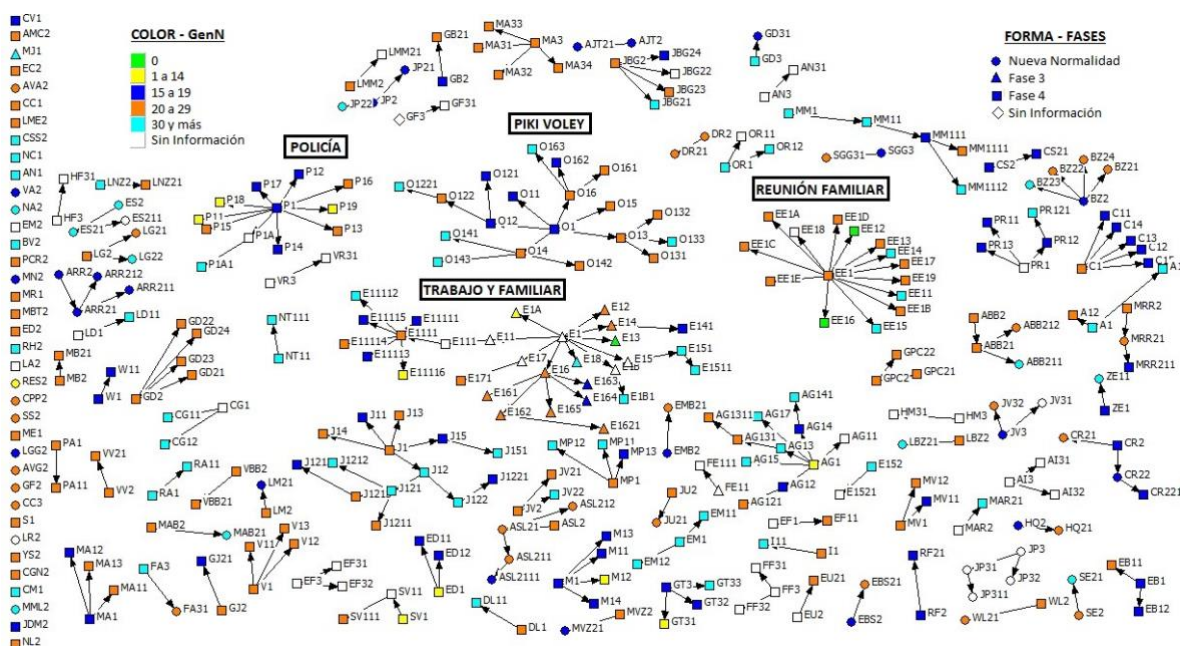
CV1
AMC2
MJ1
EC2
AVA2
CC1
LME2
CSS2
NC1
AN1
VA2
NA2
EM2
BV2
PCR2
MN2
MR1
MBT2
ED2
RH2
LA2
RES2
CPP2
SS2
ME1
LGG2
AVG2
GF2
CC3
S1
LR2
YS2
CGN2
CM1
MML2
JDM2
NL2

COLOR - GenN
0
1 a 14
15 a 19
20 a 29
30 y más
Sin Información

FORMA - FASES
Nueva Normalidad
Fase 3
Fase 4
Sin Información

POLICÍA
PIKI VOLEY
REUNIÓN FAMILIAR
TRABAJO Y FAMILIAR

GB21 LMM21 LMM2 JP21 GB2 JP22 JP2 GF31 GF3 MA33 MA3 MA31 MA32 MA34 AJT21 AJT2 JBG2 JBG24 JBG22 JBG23 JBG21 GD31 GD3 AN31 AN3 MM1 MM11 MM111 MM1111 MM1112 CS2 CS21 BZ24 BZ22 BZ21 BZ23 BZ2 SGG31 SGG3 DR2 DR21 OR11 OR1 OR12

HF31 LNZ2 LNZ21 HF3 ES2 ES21 ES211 LG21 LG2 LG22 ARR2 ARR212 ARR211 ARR21 LD11 LD1 MB21 MB2 W11 W1 GD22 GD24 GD23 GD21 GD2 PA1 PA11 VV21 VV2 RA11 RA1 VBB2 VBB21 CG1 CG11 CG12 MAB2 MAB21 LM21 LM2 V13 V11 V12 V1 MA12 MA13 MA11 MA1 FA3 FA31 GJ21 GJ2

P17 P12 P16 P18 P11 P15 P1 P19 P13 P14 P1A P1A1 VR31 VR3 NT111 NT11

O163 O162 O161 O121 O11 O16 O1221 O122 O12 O15 O1 O132 O141 O14 O13 O133 O143 O142 O131

EE1A EE1D EE18 EE12 EE13 EE14 EE1C EE17 EE1 EE19 EE1E EE11 EE1B EE16 EE15

PR11 PR121 PR13 PR12 PR1 C11 C14 C12 C13 C1 A1 A12 A1 MRR2 MRR21 MRR211 ABB2 ABB212 ABB21 ABB211 GPC22 GPC2 GPC21 ZE11 ZE1

E11112 E11115 E11111 E1111 E11114 E111 E11 E11113 E11116 E1A E12 E1 E14 E141 E13 E17 E18 E15 E151 E1511 E171 E16 E1B E163 E161 E164 E1B1 E165 E162 E1621

J11 J13 J14 J1 J15 J151 J121 J1212 J12 J1221 J1211 J121 J122 J1211 EMB21 EMB2 AG1311 AG17 AG141 AG131 AG14 AG13 AG11 AG15 AG1 AG12 AG121 FE111 FE11 E152 E1521 HM31 HM3 JV32 JV31 JV3 LBZ21 LBZ2 CR21 CR2 CR22 CR221 AI31 AI3 AI32

MP12 MP11 MP13 MP1 JV21 JV2 JV22 ASL212 ASL2 ASL21 ASL211 ASL2111 JU2 JU21 EM11 EM1 EM12 M13 M11 M1 M12 M14 MVZ2 MVZ21 GT3 GT33 GT32 GT31 DL11 DL1 ED11 ED12 ED1 SV11 SV1 SV111 EF31 EF3 EF32 I11 I1 EF1 EF11 FF31 FF3 FF32 EU21 EU2 EBS21 EBS2 MV12 MV11 MV1 RF21 RF2 MAR21 MAR2 HQ2 HQ21 JP3 JP31 JP32 JP311 WL21 WL2 SE21 SE2 EB11 EB1 EB12